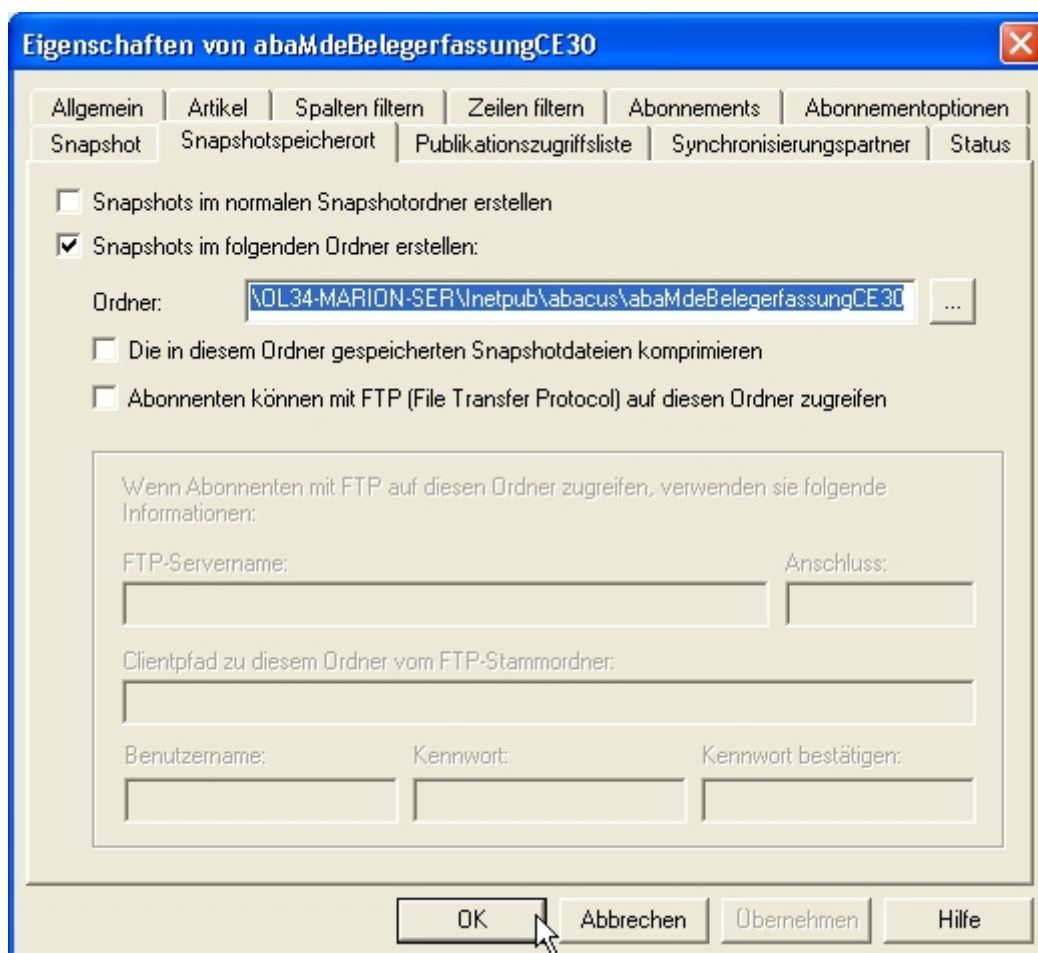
Eigenschaften von abaMdeBelegerfassungCE30

Allgemein | Artikel | Spalten filtern | Zeilen filtern | Abonnements | Abonnementoptionen
Snapshot | Snapshotspeicherort | Publikationszugriffsliste | Synchronisierungspartner | Status

Snapshots im normalen Snapshotordner erstellen

Snapshots im folgenden Ordner erstellen:

Ordner: \OL34-MARION-SER\Inetpub\abacus\abaMdeBelegerfassungCE30 ...

Die in diesem Ordner gespeicherten Snapshotdateien komprimieren

Abonnenten können mit FTP (File Transfer Protocol) auf diesen Ordner zugreifen

Wenn Abonnenten mit FTP auf diesen Ordner zugreifen, verwenden sie folgende Informationen:

FTP-Servername:

Anschluss:

Clientpfad zu diesem Ordner vom FTP-Stammordner:

Benutzername:

Kennwort:

Kennwort bestätigen:

OK | Abbrechen | Übernehmen | Hilfe